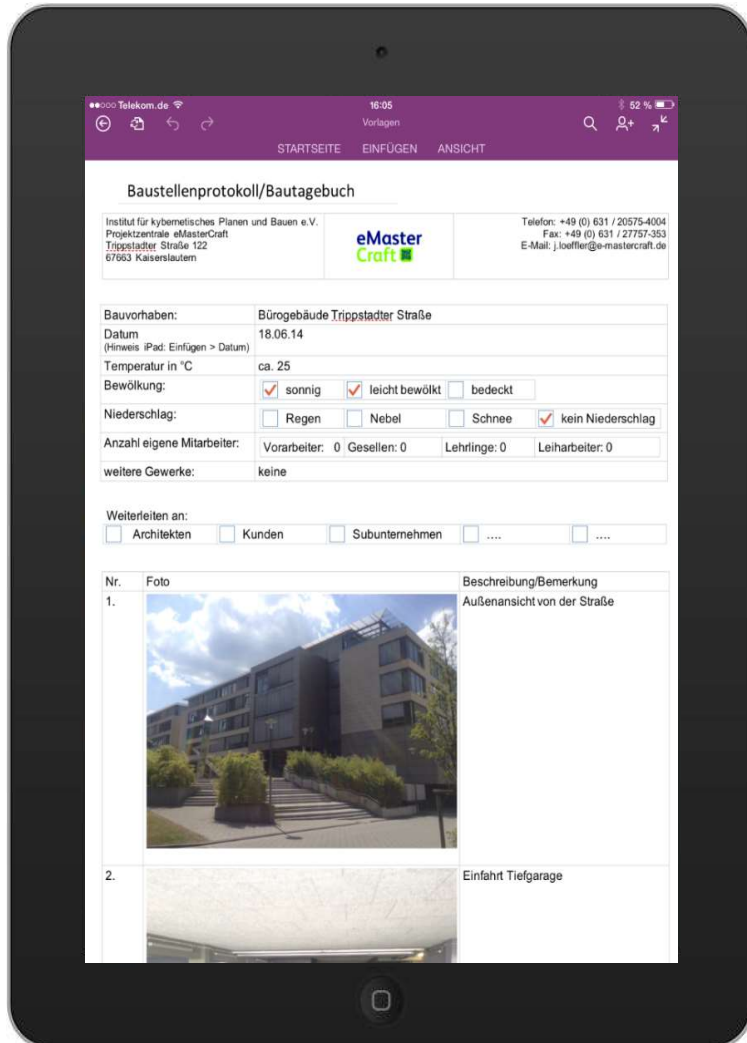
●●○○○ Telekom.de 16:05 52 %
Vorlagen
STARTSEITE EINFÜGEN ANSICHT

Baustellenprotokoll/Bautagebuch

Institut für kybernetisches Planen und Bauen e.V.
Projektzentrale eMasterCraft
Trippstadter Straße 122
67663 Kaiserslautern

eMaster Craft

Telefon: +49 (0) 631 / 20575-4004
Fax: +49 (0) 631 / 27757-353
E-Mail: j.loeffler@e-mastercraft.de

| | |
|---|---|
| Bauvorhaben: | Bürogebäude Trippstadter Straße |
| Datum (Hinweis iPad: Einfügen > Datum) | 18.06.14 |
| Temperatur in °C | ca. 25 |
| Bewölkung: | ✓ sonnig ✓ leicht bewölkt bedeckt |
| Niederschlag: | Regen Nebel Schnee ✓ kein Niederschlag |
| Anzahl eigene Mitarbeiter: | Vorarbeiter: 0 Gesellen: 0 Lehrlinge: 0 Leiharbeiter: 0 |
| weitere Gewerke: | keine |

Weiterleiten an:
Architekten Kunden Subunternehmen .... ....

| Nr. | Foto | Beschreibung/Bemerkung |
|---|---|---|
| 1. | | Außenansicht von der Straße |
| 2. | | Einfahrt Tiefgarage |